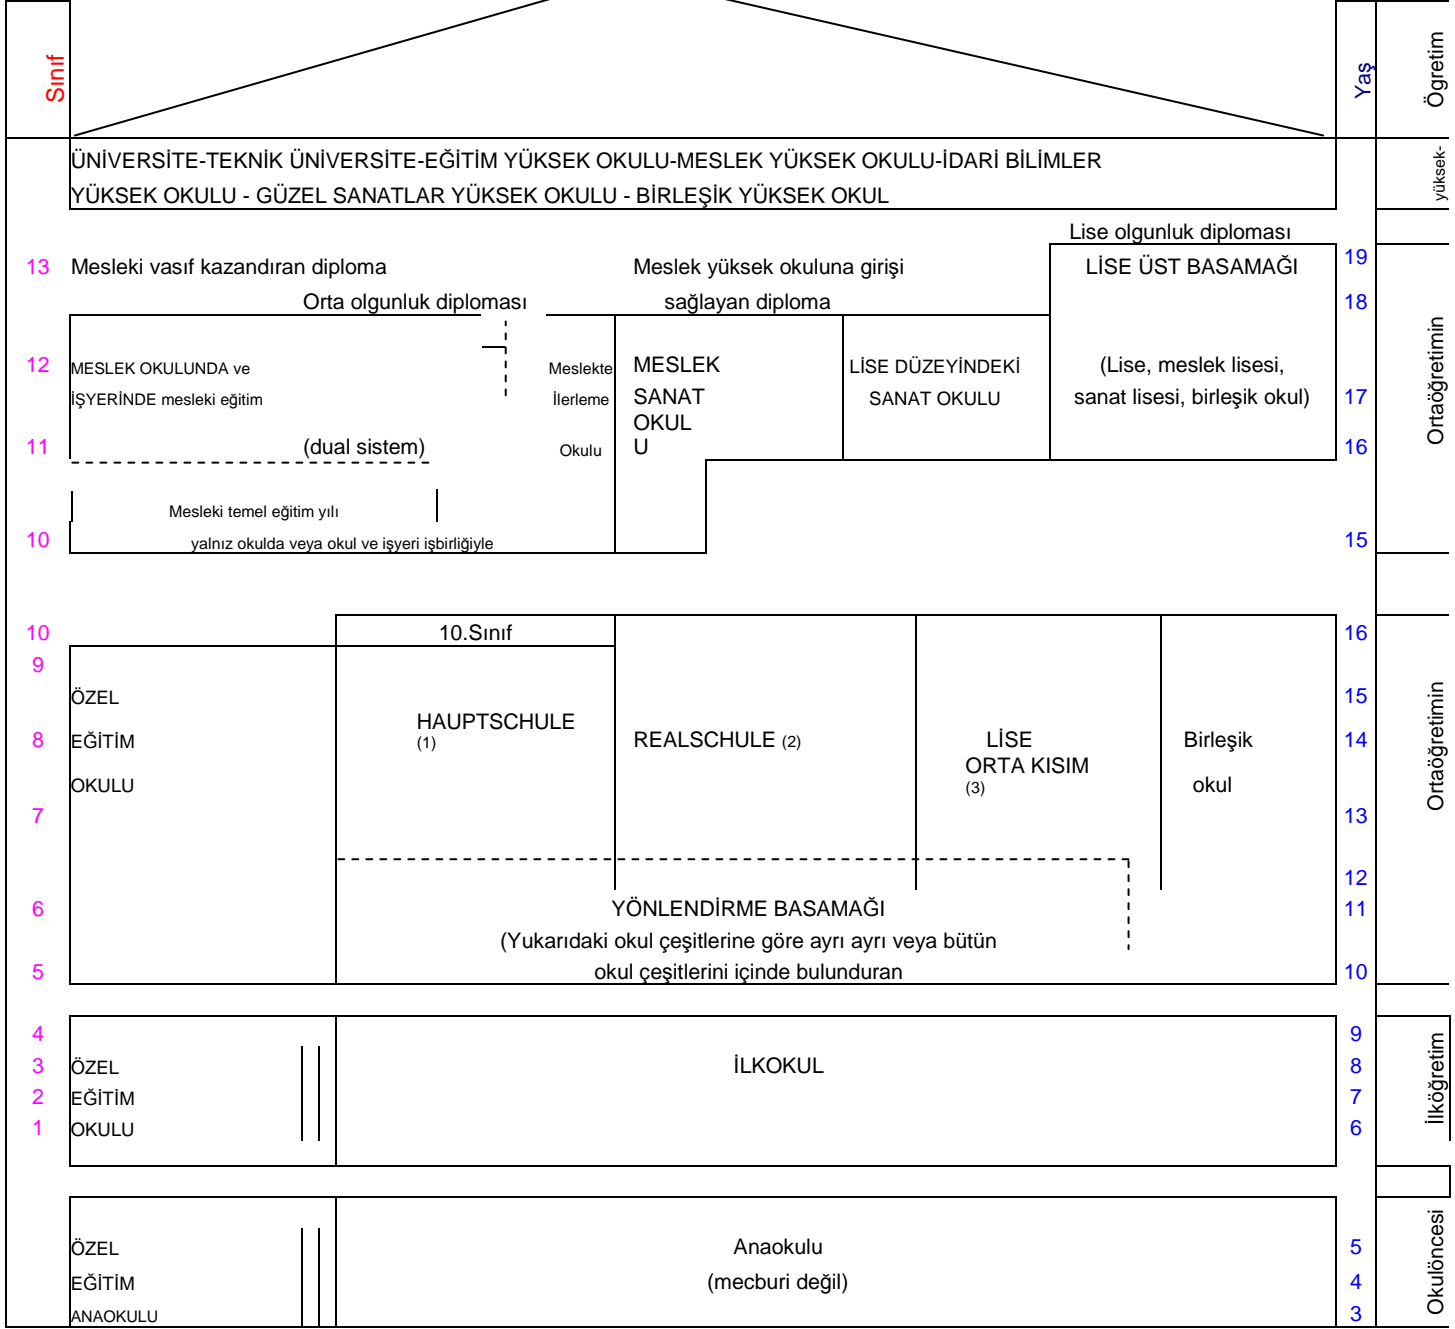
Sınıf

Yaş

Öğretim

ÜNİVERSİTE-TEKNİK ÜNİVERSİTE-EĞİTİM YÜKSEK OKULU-MESLEK YÜKSEK OKULU-İDARİ BİLİMLER YÜKSEK OKULU - GÜZEL SANATLAR YÜKSEK OKULU - BİRLEŞİK YÜKSEK OKUL

yüksek-

Lise olgunluk diploması

13 Mesleki vasıf kazandıran diploma

Meslek yüksek okuluna girişi sağlayan diploma

Orta olgunluk diploması

LİSE ÜST BASAMAĞI

19

18

12 MESLEK OKULUNDA ve İŞYERİNDE mesleki eğitim

Meslekte İlerleme Okulu

MESLEK SANAT OKUL U

LİSE DÜZEYİNDEKİ SANAT OKULU

(Lise, meslek lisesi, sanat lisesi, birleşik okul)

17

11 (dual sistem)

16

Ortaöğretimin

Mesleki temel eğitim yılı yalnız okulda veya okul ve işyeri işbirliğiyle

10

15

10

10.Sınıf

16

9

ÖZEL EĞİTİM OKULU

HAUPTSCHULE (1)

REALSCHULE (2)

LİSE ORTA KISIM (3)

Birleşik okul

15

8

14

7

13

Ortaöğretimin

12

6

YÖNLENDİRME BASAMAĞI (Yukarıdaki okul çeşitlerine göre ayrı ayrı veya bütün okul çeşitlerini içinde bulunduran

11

5

10

4

9

3 ÖZEL

İLKOKUL

8

2 EĞİTİM

7

1 OKULU

6

İlköğretim

ÖZEL EĞİTİM ANAOKULU

Anaokulu (mecburi değil)

5

4

3

Okulöncesi